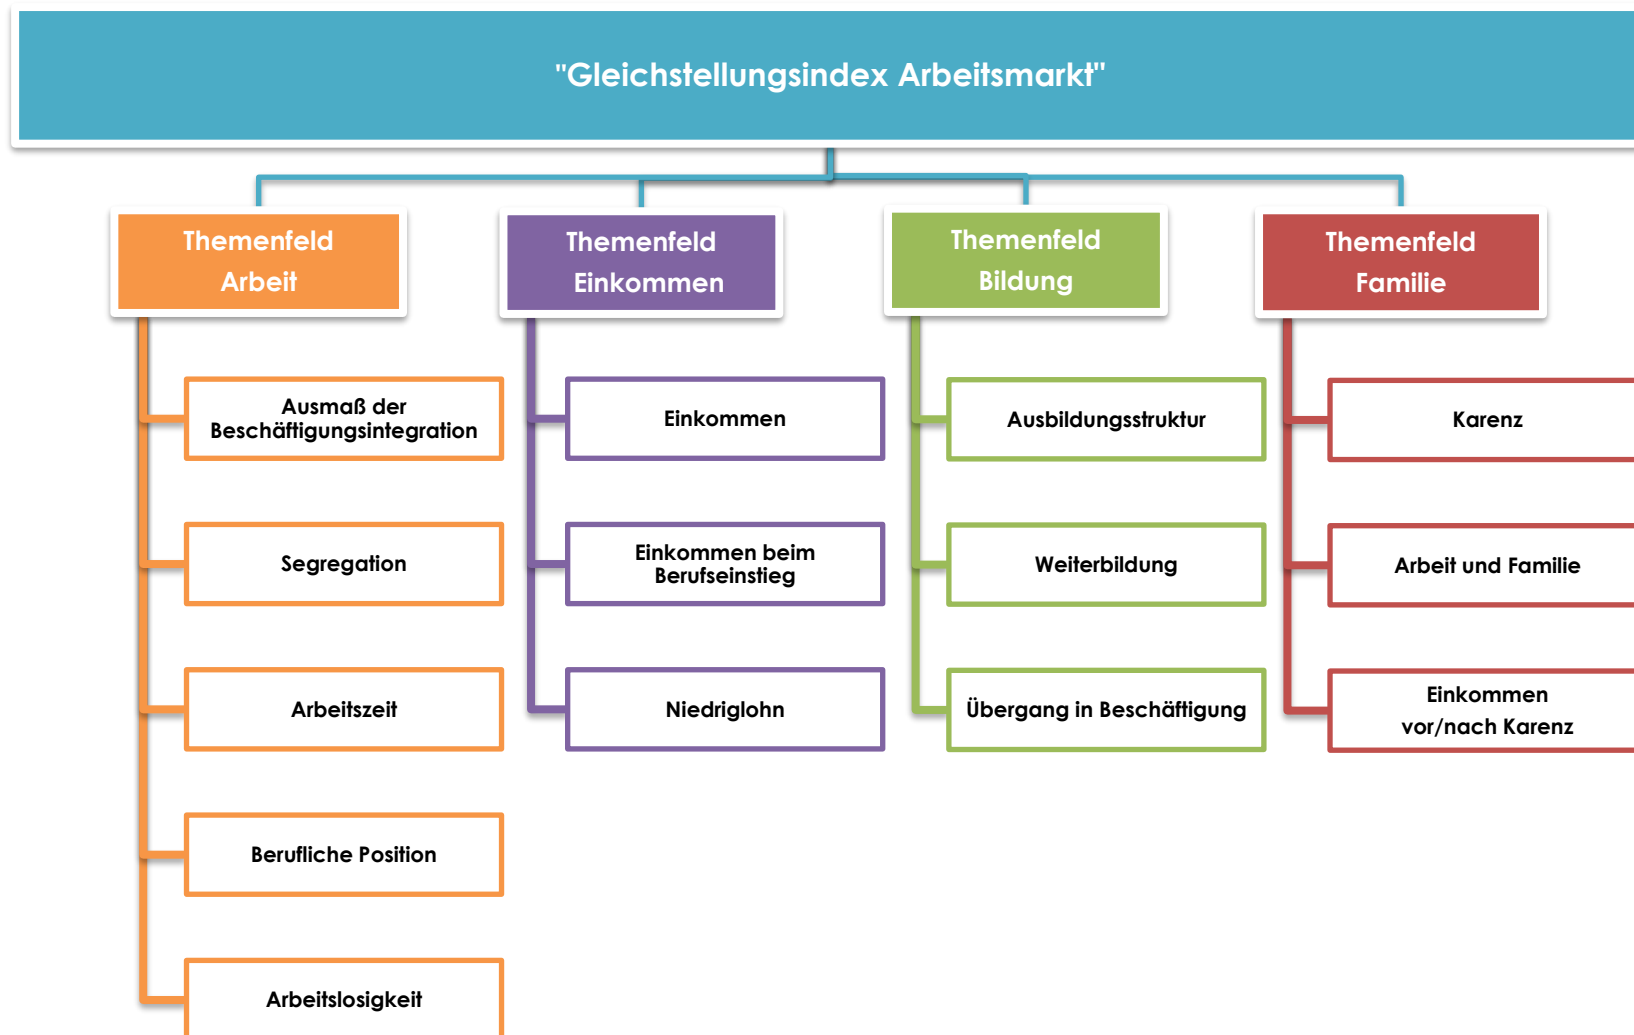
"Gleichstellungsindex Arbeitsmarkt"

Themenfeld Arbeit

Ausmaß der Beschäftigungsintegration

Segregation

Arbeitszeit

Berufliche Position

Arbeitslosigkeit

Themenfeld Einkommen

Einkommen

Einkommen beim Berufseinstieg

Niedriglohn

Themenfeld Bildung

Ausbildungsstruktur

Weiterbildung

Übergang in Beschäftigung

Themenfeld Familie

Karenz

Arbeit und Familie

Einkommen vor/nach Karenz